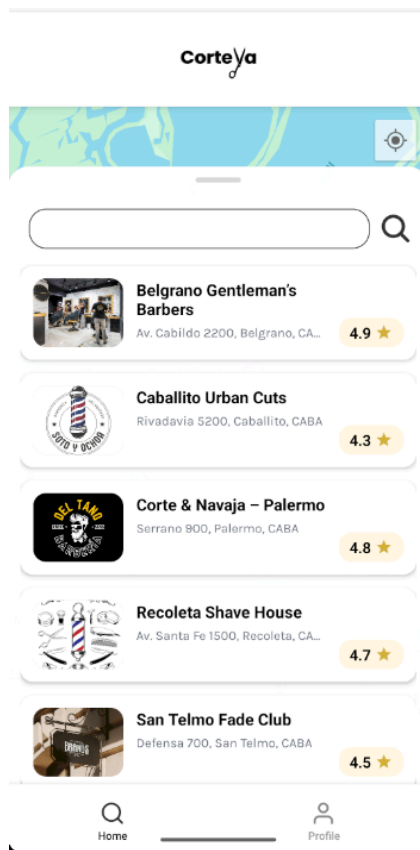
CorteYa

Belgrano Gentleman's Barbers
Av. Cabildo 2200, Belgrano, CA...
4.9 ★

SOTO Y OCHOA
Caballito Urban Cuts
Rivadavia 5200, Caballito, CABA
4.3 ★

DEL TANO
Corte & Navaja – Palermo
Serrano 900, Palermo, CABA
4.8 ★

Recoleta Shave House
Av. Santa Fe 1500, Recoleta, CA...
4.7 ★

San Telmo Fade Club
Defensa 700, San Telmo, CABA
4.5 ★

Home
Profile